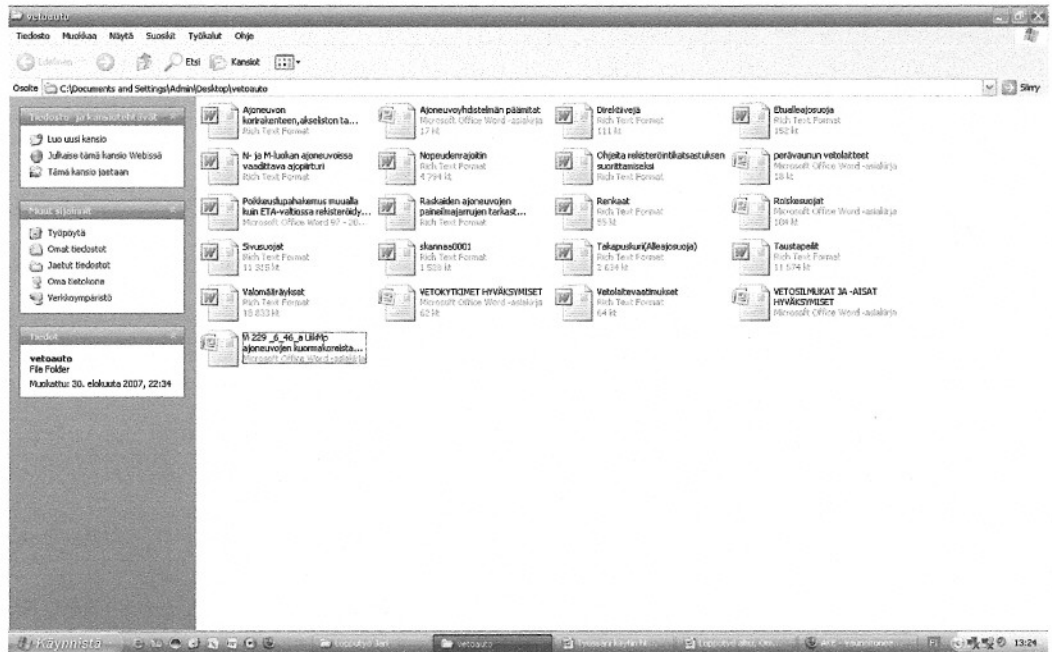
vetoauto

Tiedosto Muokkaa Näytä Suosikit Työkalut Ohje

Edellinen Etsi Kansiot

Osoite C:\Documents and Settings\Admin\Desktop\vetoauto

Siirry

Tiedosto- ja kansiotehtävät

Luo uusi kansio

Julkaise tämä kansio Webissä

Tämä kansio jaetaan

Muut sijainnit

Työpöytä

Omat tiedostot

Jaetut tiedostot

Oma tietokone

Verkkoympäristö

Tiedot

vetoauto
File Folder
Muokattu: 30. elokuuta 2007, 22:34

Ajoneuvon korirakenteen,akseliston ta...
Rich Text Format

Ajoneuvoyhdistelmän päämitat
Microsoft Office Word -asiakirja
17 kt

Direktiivejä
Rich Text Format
111 kt

Etualleajosuoja
Rich Text Format
152 kt

N- ja M-luokan ajoneuvoissa vaadittava ajopiirturi
Rich Text Format

Nopeudenrajoitin
Rich Text Format
4 794 kt

Ohjeita rekisteröintikatsastuksen suorittamiseksi
Rich Text Format

perävaunun vetolaitteet
Microsoft Office Word -asiakirja
18 kt

Poikkeuslupahakemus muualla kuin ETA-valtiossa rekisteröidy...
Microsoft Office Word 97 - 20...

Raskaiden ajoneuvojen paineilmajarrujen tarkast...
Rich Text Format

Renkaat
Rich Text Format
55 kt

Roiskesuojat
Microsoft Office Word -asiakirja
104 kt

Sivusuojat
Rich Text Format
11 318 kt

skannaa0001
Rich Text Format
1 518 kt

Takapuskuri(Alleajosuoja)
Rich Text Format
2 614 kt

Taustapeilit
Rich Text Format
11 574 kt

Valomääräykset
Rich Text Format
18 833 kt

VETOKYTKIMET HYVÄKSYMISET
Microsoft Office Word -asiakirja
62 kt

Vetolaitevaatimukset
Rich Text Format
64 kt

VETOSILMUKAT JA -AISAT HYVÄKSYMISET
Microsoft Office Word -asiakirja

Vl 229 _6_46_a LiiMp ajoneuvojen kuormakoreista...
Microsoft Office Word -asiakirja

Käynnistä

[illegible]

vetoauto

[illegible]

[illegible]

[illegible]

FI

13:24